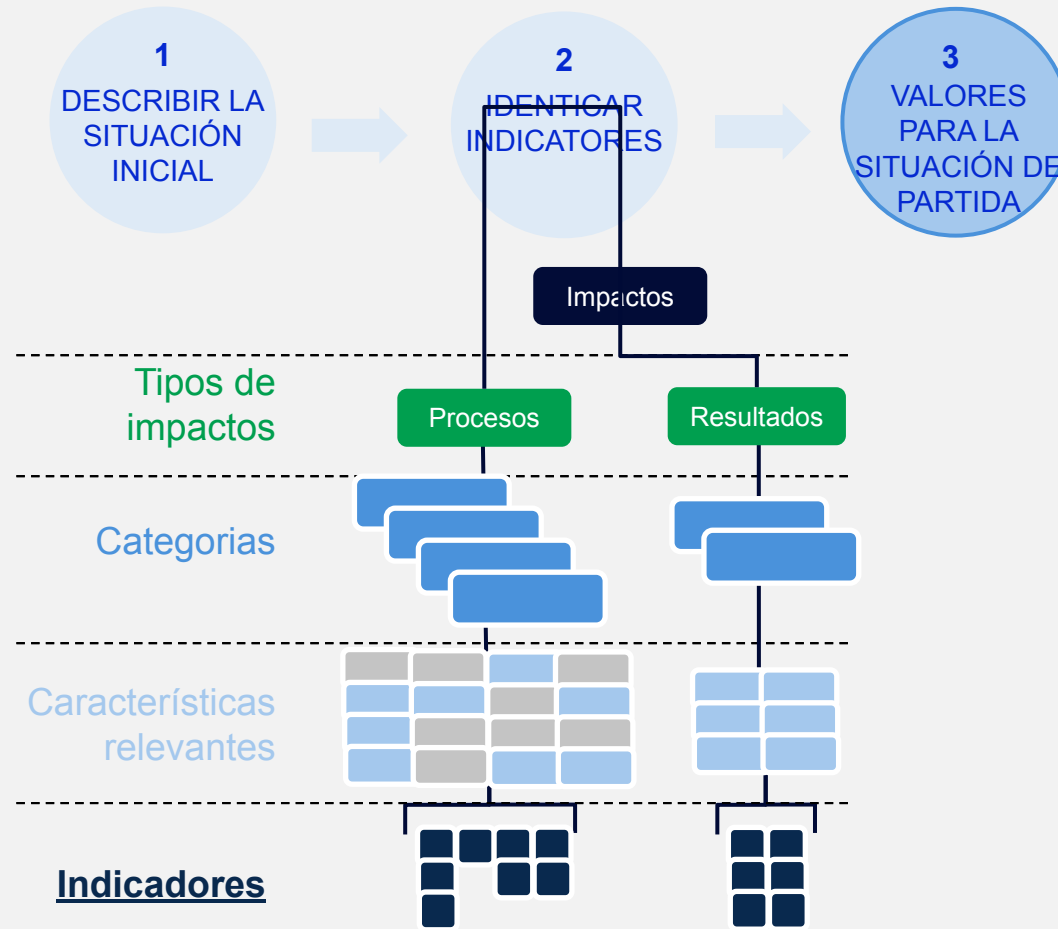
1
DESCRIBIR LA SITUACIÓN INICIAL

2
IDENTICAR INDICATORES

3
VALORES PARA LA SITUACIÓN DE PARTIDA

Impactos

Tipos de impactos

Procesos

Resultados

Categorias

Características relevantes

Indicadores